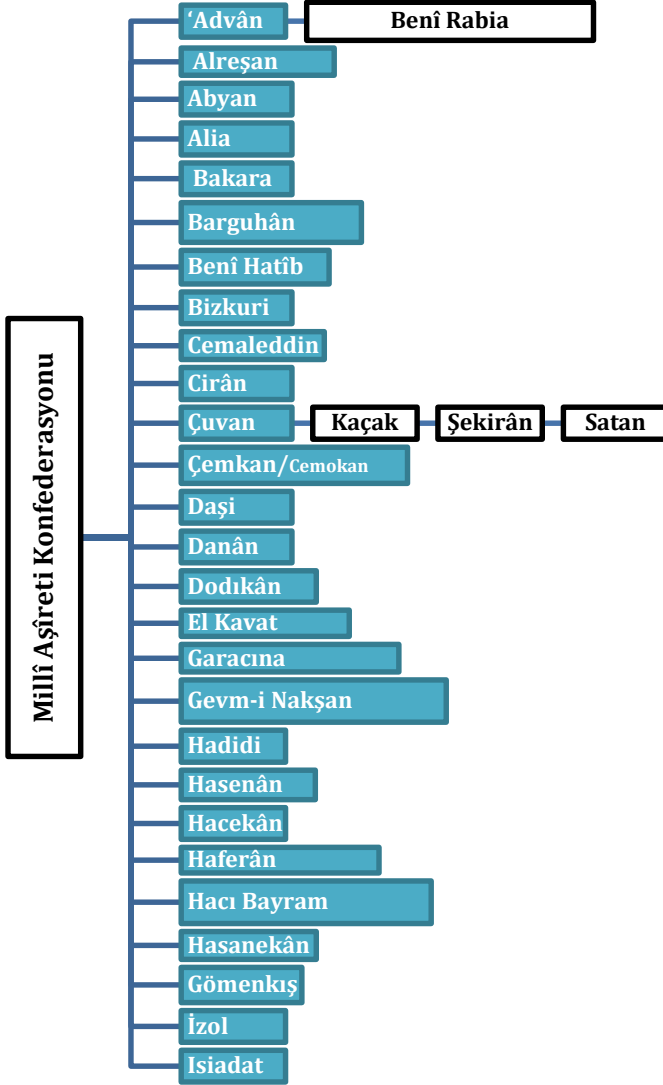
Millî Aşîreti Konfederasyonu

'Advân
Benî Rabia
Alreşan
Abyan
Alia
Bakara
Barguhân
Benî Hatîb
Bizkuri
Cemaleddin
Cirân
Çuvan
Kaçak
Şekirân
Satan
Çemkan/Cemokan
Daşi
Danân
Dodıkân
El Kavat
Garacına
Gevm-i Nakşan
Hadidi
Hasenân
Hacekân
Haferân
Hacı Bayram
Hasanekân
Gömenkış
İzol
Isiadat